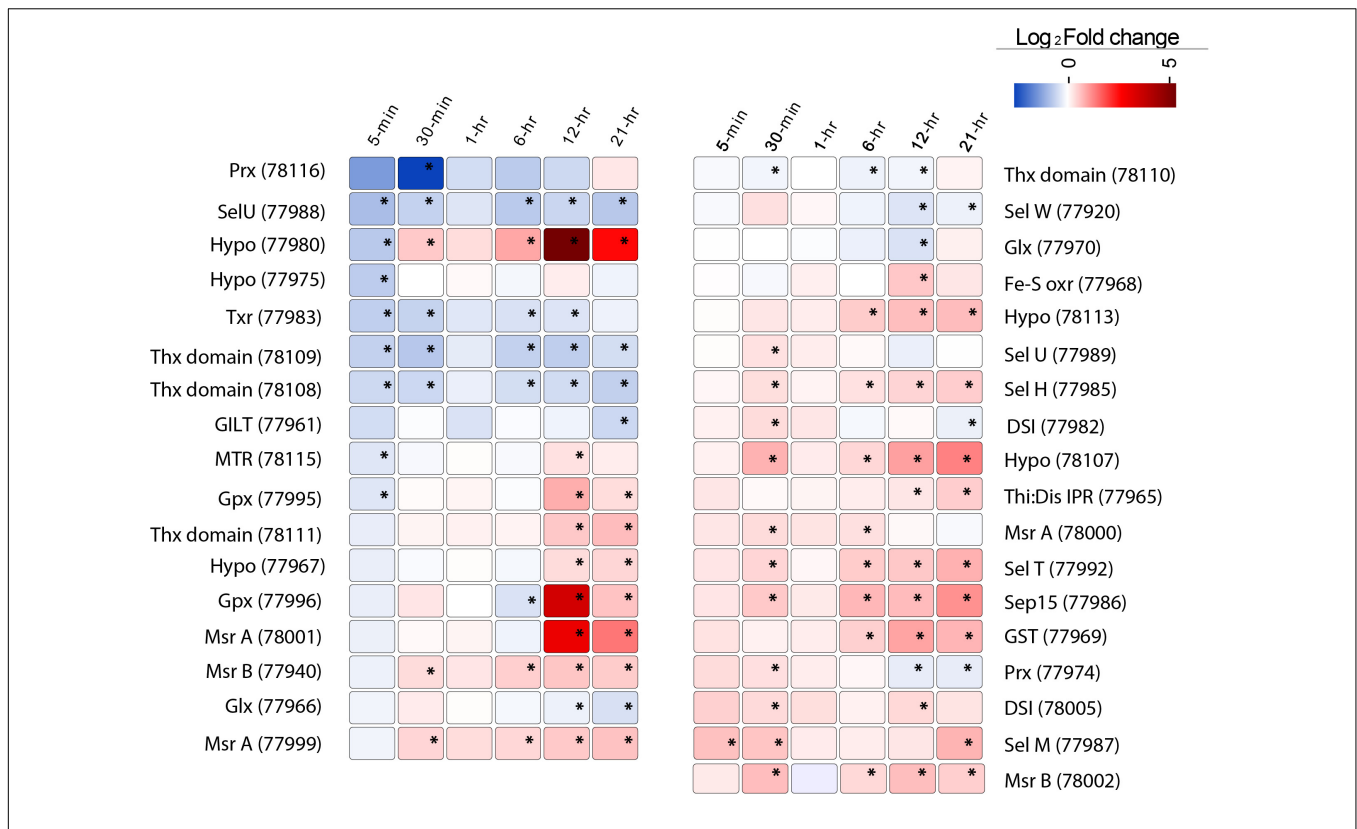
Log $_2$Fold change

-5 0 5

5-min 30-min 1-hr 6-hr 12-hr 21-hr

| | 5-min | 30-min | 1-hr | 6-hr | 12-hr | 21-hr |
|---|---|---|---|---|---|---|
| Prx (78116) | | * | | | | |
| SelU (77988) | * | * | | * | * | * |
| Hypo (77980) | * | * | | * | * | * |
| Hypo (77975) | * | | | | | |
| Txr (77983) | * | * | | * | * | |
| Thx domain (78109) | * | * | | * | * | * |
| Thx domain (78108) | * | * | | * | * | * |
| GILT (77961) | | | | | | * |
| MTR (78115) | * | | | | * | |
| Gpx (77995) | * | | | | * | * |
| Thx domain (78111) | | | | | * | * |
| Hypo (77967) | | | | | * | * |
| Gpx (77996) | | | | * | * | * |
| Msr A (78001) | | | | | * | * |
| Msr B (77940) | | * | | * | * | * |
| Glx (77966) | | | | | * | * |
| Msr A (77999) | | * | | * | * | * |

| 5-min | 30-min | 1-hr | 6-hr | 12-hr | 21-hr | |
|---|---|---|---|---|---|---|
| | * | | * | * | | Thx domain (78110) |
| | | | | * | * | Sel W (77920) |
| | | | | * | | Glx (77970) |
| | | | | * | | Fe-S oxr (77968) |
| | | | * | * | * | Hypo (78113) |
| | * | | | | | Sel U (77989) |
| | * | | * | * | * | Sel H (77985) |
| | * | | | | * | DSI (77982) |
| | * | | * | * | * | Hypo (78107) |
| | | | | * | * | Thi:Dis IPR (77965) |
| | * | | * | | | Msr A (78000) |
| | * | | * | * | * | Sel T (77992) |
| | * | | * | * | * | Sep15 (77986) |
| | | | * | * | * | GST (77969) |
| | * | | | * | * | Prx (77974) |
| | * | | | * | | DSI (78005) |
| * | * | | | | * | Sel M (77987) |
| | * | | * | * | * | Msr B (78002) |